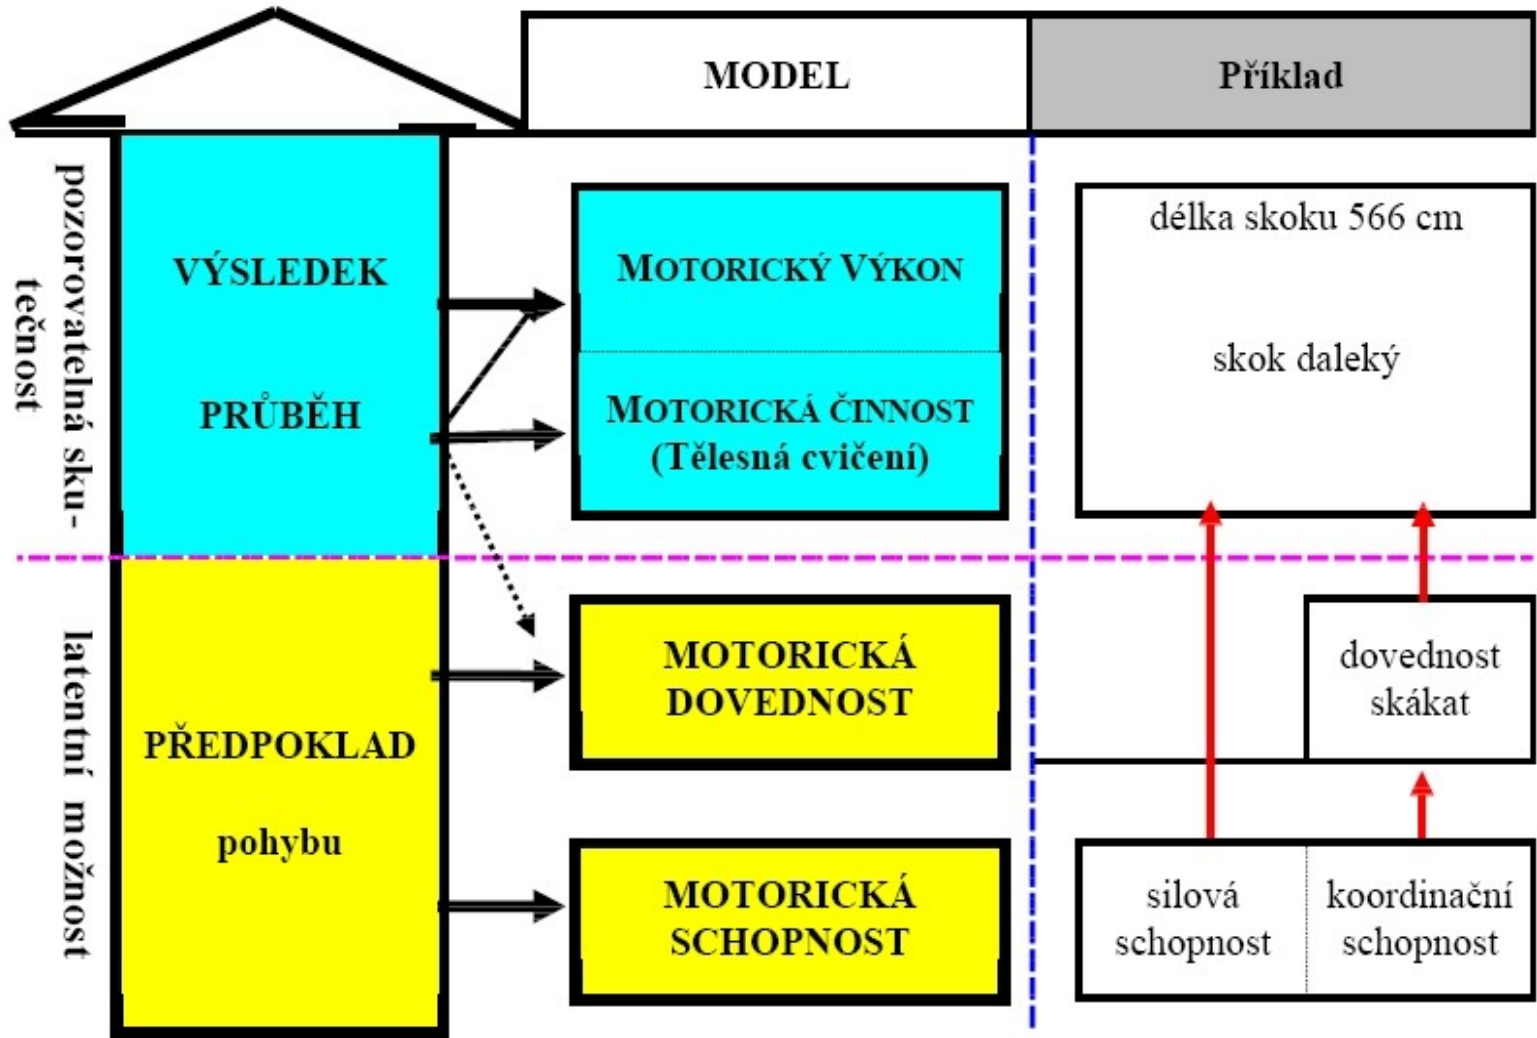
MODEL

Příklad

pozorovatelná skutečnost

VÝSLEDEK

PRŮBĚH

MOTORICKÝ VÝKON

MOTORICKÁ ČINNOST (Tělesná cvičení)

délka skoku 566 cm

skok daleký

latentní možnost

PŘEDPOKLAD

pohybu

MOTORICKÁ DOVEDNOST

MOTORICKÁ SCHOPNOST

dovednost skákat

silová schopnost

koordinační schopnost